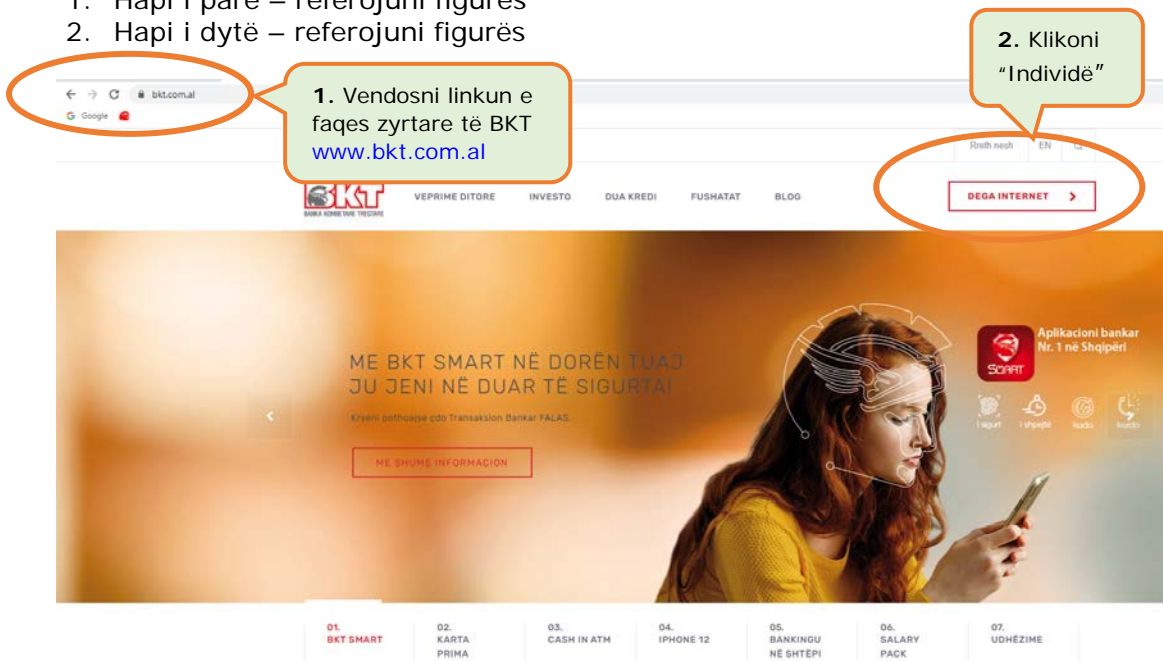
1. Hapi i parë – referojuni figurës
2. Hapi i dytë – referojuni figurës

bkt.com.al
Google

1. Vendosni linkun e faqes zyrtare të BKT www.bkt.com.al

2. Klikoni "Individë"

Rreth nesh EN

BKT
BANKA KOMBËTARE TREGTARE

VEPRIME DITORE INVESTO DUA KREDI FUSHATAT BLOG

DEGA INTERNET >

ME BKT SMART NË DORËN TUAJ
JU JENI NË DUAR TË SIGURTA!

Kryeni pothuajse çdo Transaksion Bankar FALAS.

MË SHUMË INFORMACION

Aplikacioni bankar Nr. 1 në Shqipëri

SMART

i sigurt i shpejtë kudo kurdo

01. BKT SMART
02. KARTA PRIMA
03. CASH IN ATM
04. IPHONE 12
05. BANKINGU NË SHTËPI
06. SALARY PACK
07. UDHËZIME